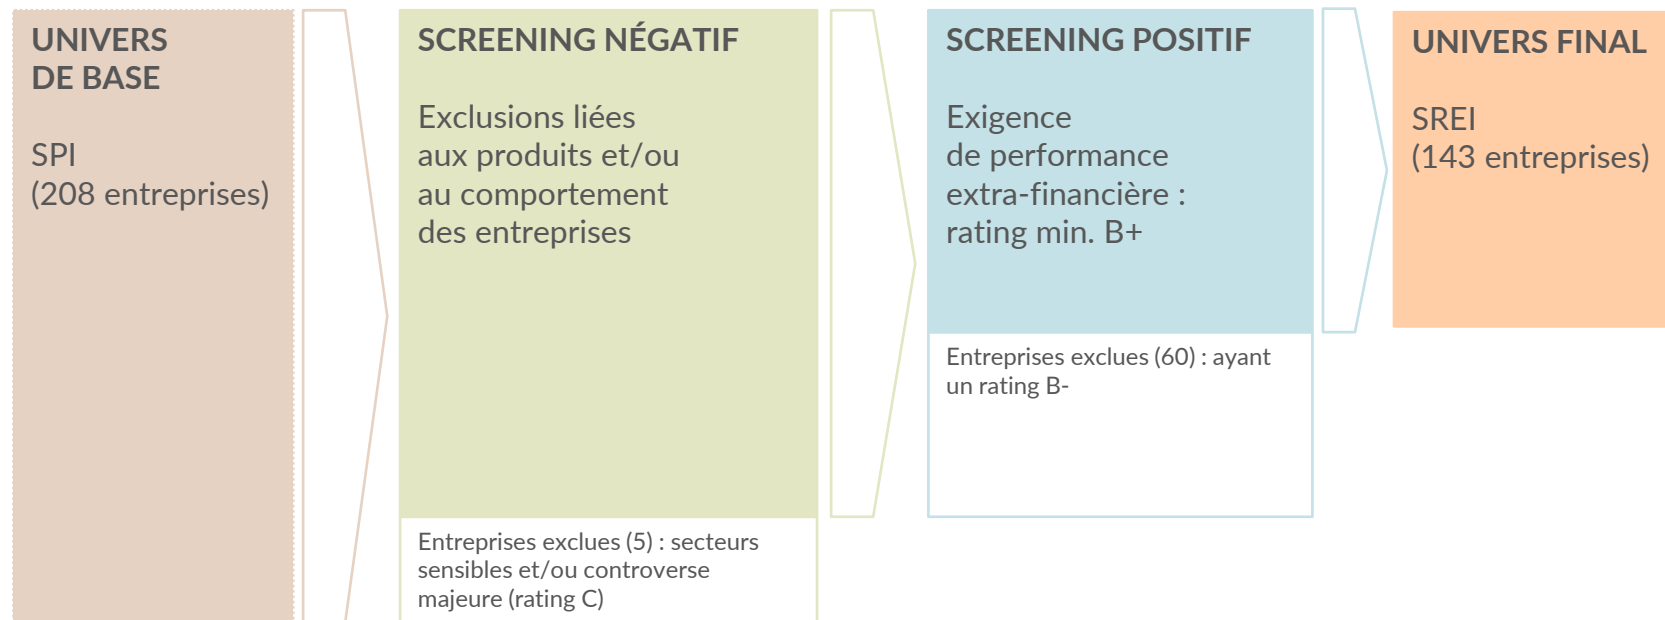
UNIVERS DE BASE

SPI
(208 entreprises)

SCREENING NÉGATIF

Exclusions liées aux produits et/ou au comportement des entreprises

Entreprises exclues (5) : secteurs sensibles et/ou controverse majeure (rating C)

SCREENING POSITIF

Exigence de performance extra-financière : rating min. B+

Entreprises exclues (60) : ayant un rating B-

UNIVERS FINAL

SREI
(143 entreprises)